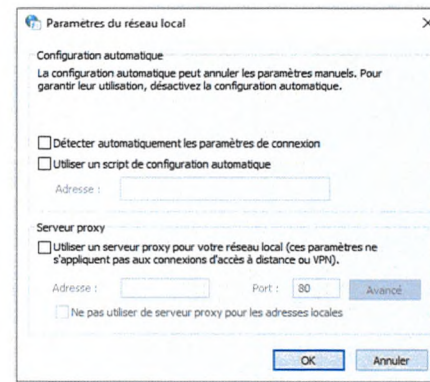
Paramètres du réseau local

Configuration automatique

La configuration automatique peut annuler les paramètres manuels. Pour garantir leur utilisation, désactivez la configuration automatique.

Détecter automatiquement les paramètres de connexion

Utiliser un script de configuration automatique

Adresse :

Serveur proxy

Utiliser un serveur proxy pour votre réseau local (ces paramètres ne s'appliquent pas aux connexions d'accès à distance ou VPN).

Adresse :

Port : 80

Avancé

Ne pas utiliser de serveur proxy pour les adresses locales

OK

Annuler